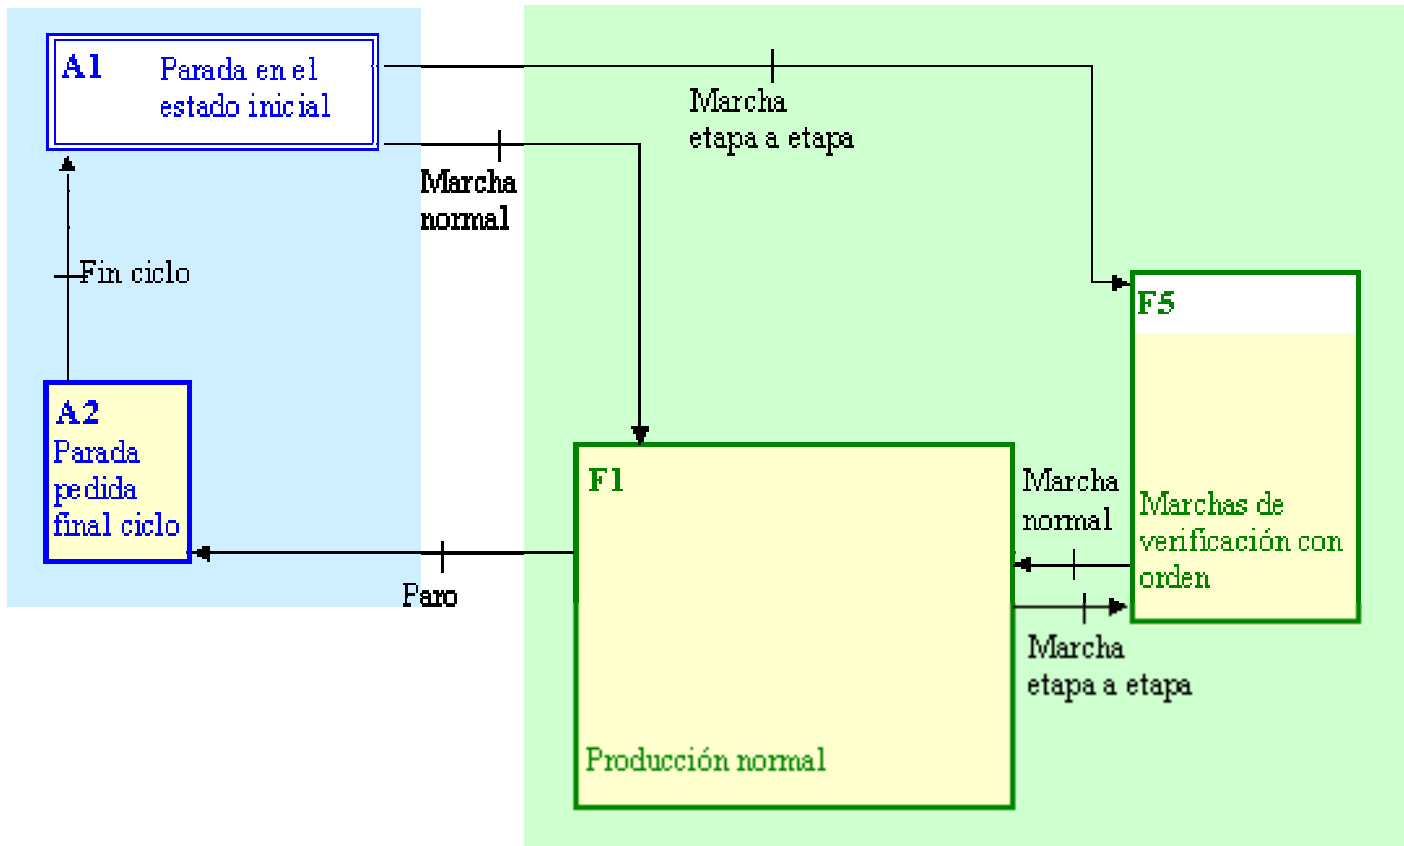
A1 Parada en el estado inicial

Marcha etapa a etapa

Marcha normal

Fin ciclo

F5

A2 Parada pedida final ciclo

F1

Marcha normal

Marchas de verificación con orden

Paro

Marcha etapa a etapa

Producción normal